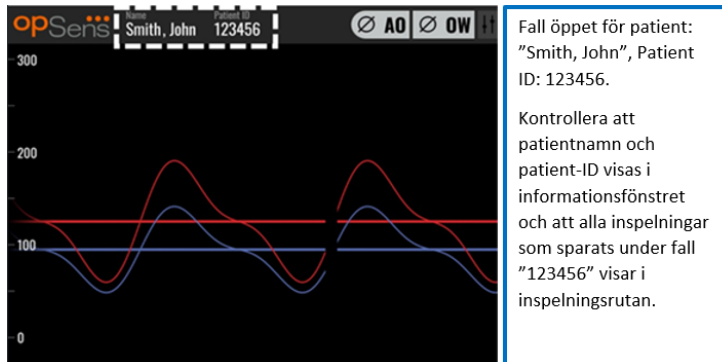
opSens Name Smith, John Patient ID 123456

Ø AO Ø OW

300

200

100

0

Fall öppet för patient: ”Smith, John”, Patient ID: 123456.

Kontrollera att patientnamn och patient-ID visas i informationsfönstret och att alla inspelningar som sparats under fall ”123456” visar i inspelningsrutan.